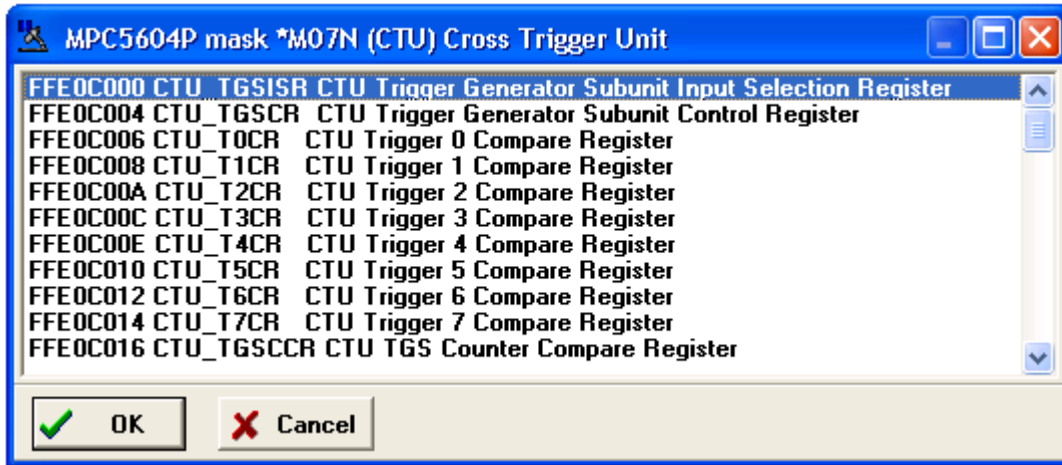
MPC5604P mask *M07N (CTU) Cross Trigger Unit

FFE0C000 CTU_TGSISR CTU Trigger Generator Subunit Input Selection Register
FFE0C004 CTU_TGSCR CTU Trigger Generator Subunit Control Register
FFE0C006 CTU_T0CR CTU Trigger 0 Compare Register
FFE0C008 CTU_T1CR CTU Trigger 1 Compare Register
FFE0C00A CTU_T2CR CTU Trigger 2 Compare Register
FFE0C00C CTU_T3CR CTU Trigger 3 Compare Register
FFE0C00E CTU_T4CR CTU Trigger 4 Compare Register
FFE0C010 CTU_T5CR CTU Trigger 5 Compare Register
FFE0C012 CTU_T6CR CTU Trigger 6 Compare Register
FFE0C014 CTU_T7CR CTU Trigger 7 Compare Register
FFE0C016 CTU_TGSCCR CTU TGS Counter Compare Register

OK
Cancel